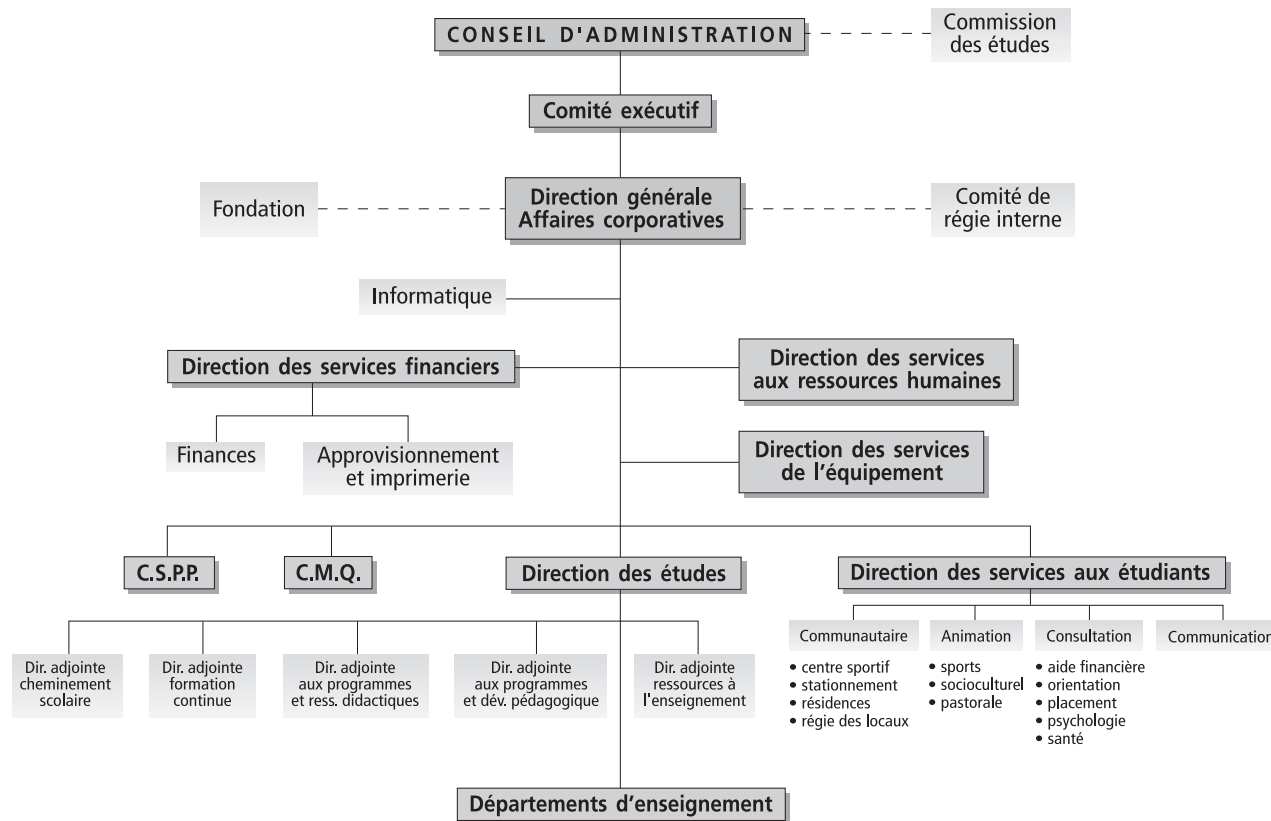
CONSEIL D'ADMINISTRATION

Commission des études

Comité exécutif

Fondation

Direction générale Affaires corporatives

Comité de régie interne

Informatique

Direction des services financiers

Direction des services aux ressources humaines

Finances

Approvisionnement et imprimerie

Direction des services de l'équipement

C.S.P.P.

C.M.Q.

Direction des études

Direction des services aux étudiants

Dir. adjointe cheminement scolaire

Dir. adjointe formation continue

Dir. adjointe aux programmes et ress. didactiques

Dir. adjointe aux programmes et dév. pédagogique

Dir. adjointe ressources à l'enseignement

Communautaire
• centre sportif
• stationnement
• résidences
• régie des locaux

Animation
• sports
• socioculturel
• pastorale

Consultation
• aide financière
• orientation
• placement
• psychologie
• santé

Communication

Départements d'enseignement